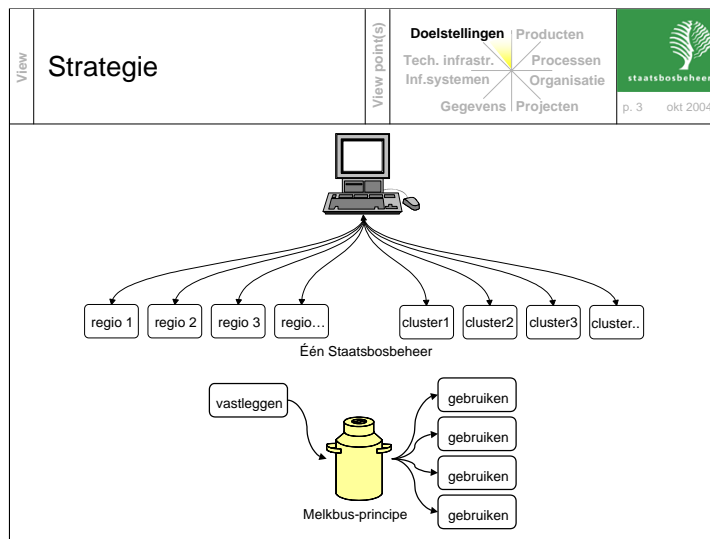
View

Strategie

View point(s)

Doelstellingen Producten
Tech. infrastr. Processen
Inf.systemen Organisatie
Gegevens Projecten

staatsbosbeheer

p. 3 okt 2004

regio 1 regio 2 regio 3 regio… cluster1 cluster2 cluster3 cluster..

Één Staatsbosbeheer

vastleggen

gebruiken
gebruiken
gebruiken
gebruiken

Melkbus-principe